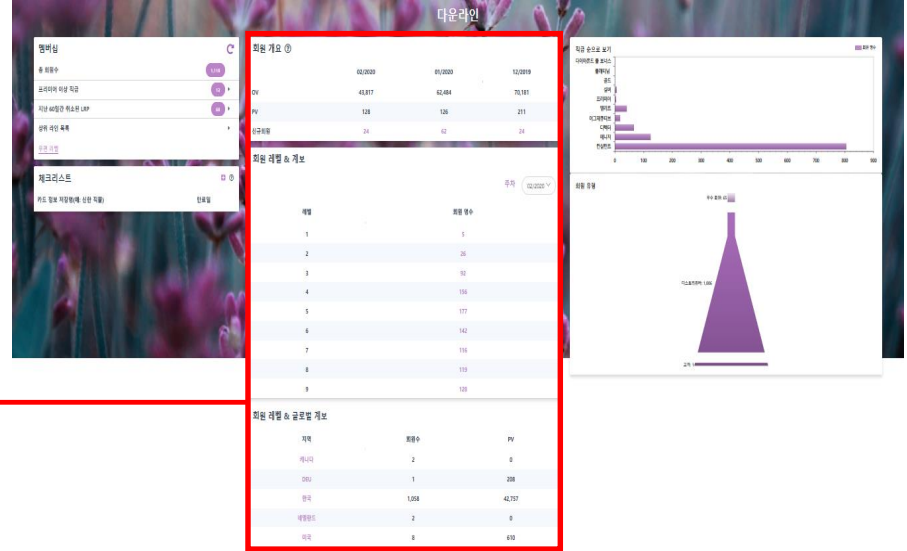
다운라인

멤버십

총 회원수 1,118

프리미어 이상 직급 13

지난 60일간 취소된 LRP 48

상위 라인 목록

추천 리정

체크리스트

카드 정보 저장됨(예: 신한 직불) 완료됨

회원 개요 ⑦

| | 02/2020 | 01/2020 | 12/2019 |
|---|---|---|---|
| OV | 43,817 | 62,484 | 70,181 |
| PV | 128 | 126 | 211 |
| 신규회원 | 24 | 62 | 24 |

회원 레벨 & 계보

주차 02/2020

| 레벨 | 회원 명수 |
|---|---|
| 1 | 5 |
| 2 | 26 |
| 3 | 92 |
| 4 | 156 |
| 5 | 177 |
| 6 | 142 |
| 7 | 116 |
| 8 | 115 |
| 9 | 128 |

회원 레벨 & 글로벌 계보

| 지역 | 회원수 | PV |
|---|---|---|
| 캐나다 | 2 | 0 |
| DNU | 1 | 208 |
| 한국 | 1,058 | 42,757 |
| 네덜란드 | 2 | 0 |
| 미국 | 8 | 610 |

직급 순으로 보기

회원 명수

다이아몬드 룸 로이스
플래티넘
골드
실버
프리미어
엘리트
이그제큐티브
디렉터
매니저
컨설턴트

0 100 200 300 400 500 600 700 800 900

회원 유형

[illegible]

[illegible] 1,000

고객 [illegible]